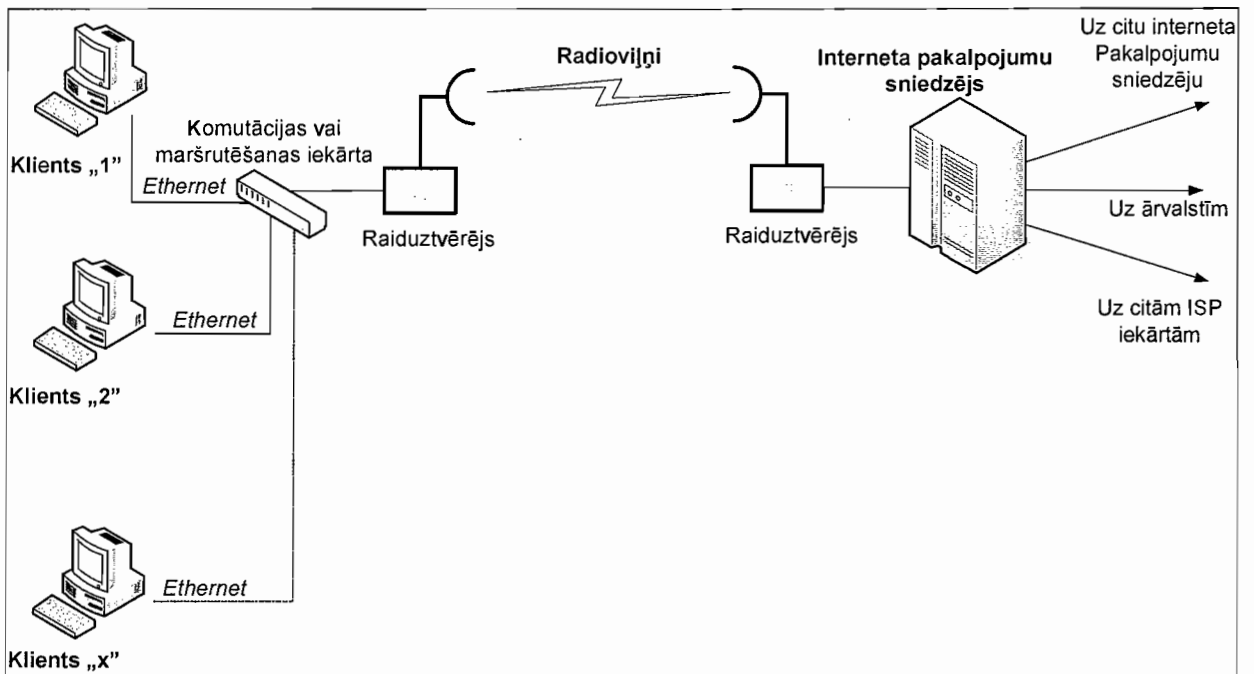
Klients „1”

Komutācijas vai maršrutēšanas iekārta

Ethernet

Klients „2”

Ethernet

Klients „x”

Ethernet

Radioviļņi

Raiduztvērējs

Raiduztvērējs

Interneta pakalpojumu sniedzējs

Uz citu interneta Pakalpojumu sniedzēju

Uz ārvalstīm

Uz citām ISP iekārtām